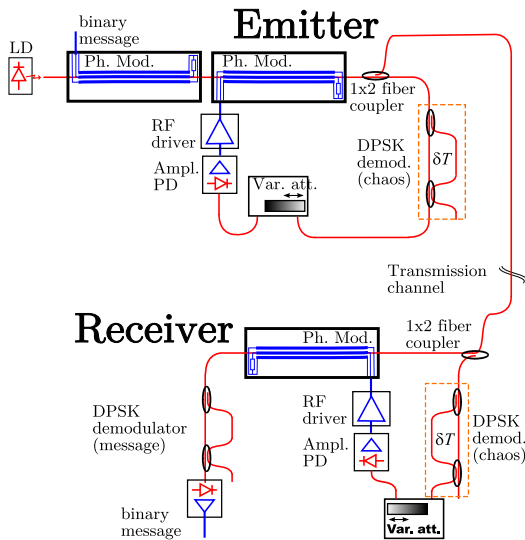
Emitter

binary message

LD

Ph. Mod.

Ph. Mod.

1x2 fiber coupler

RF driver

Ampl. PD

DPSK demod. (chaos)

$\delta T$

Var. att.

Transmission channel

Receiver

Ph. Mod.

1x2 fiber coupler

DPSK demodulator (message)

RF driver

Ampl. PD

$\delta T$

DPSK demod. (chaos)

binary message

Var. att.